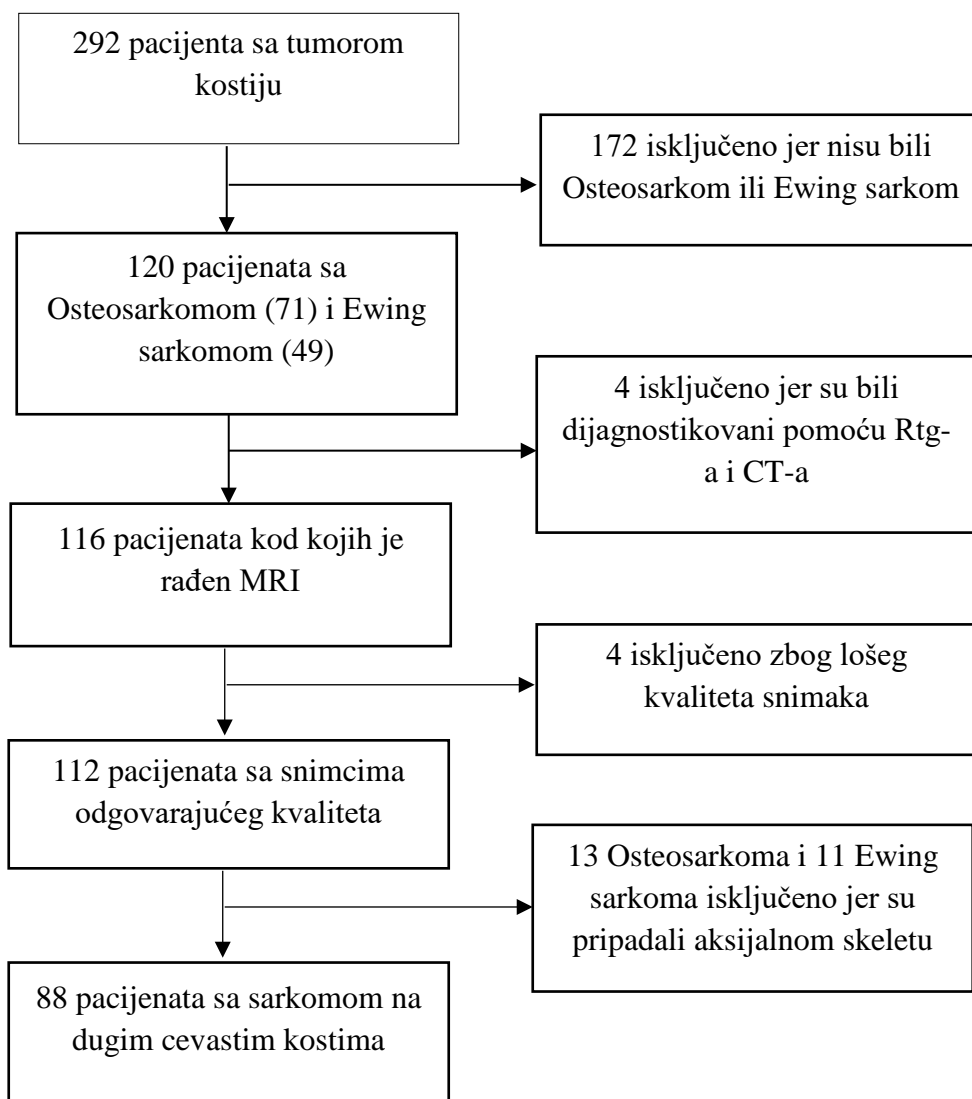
292 pacijenta sa tumorom kostiju

172 isključeno jer nisu bili Osteosarkom ili Ewing sarkom

120 pacijenata sa Osteosarkomom (71) i Ewing sarkomom (49)

4 isključeno jer su bili dijagnostikovani pomoću Rtg-a i CT-a

116 pacijenata kod kojih je rađen MRI

4 isključeno zbog lošeg kvaliteta snimaka

112 pacijenata sa snimcima odgovarajućeg kvaliteta

13 Osteosarkoma i 11 Ewing sarkoma isključeno jer su pripadali aksijalnom skeletu

88 pacijenata sa sarkomom na dugim cevastim kostima